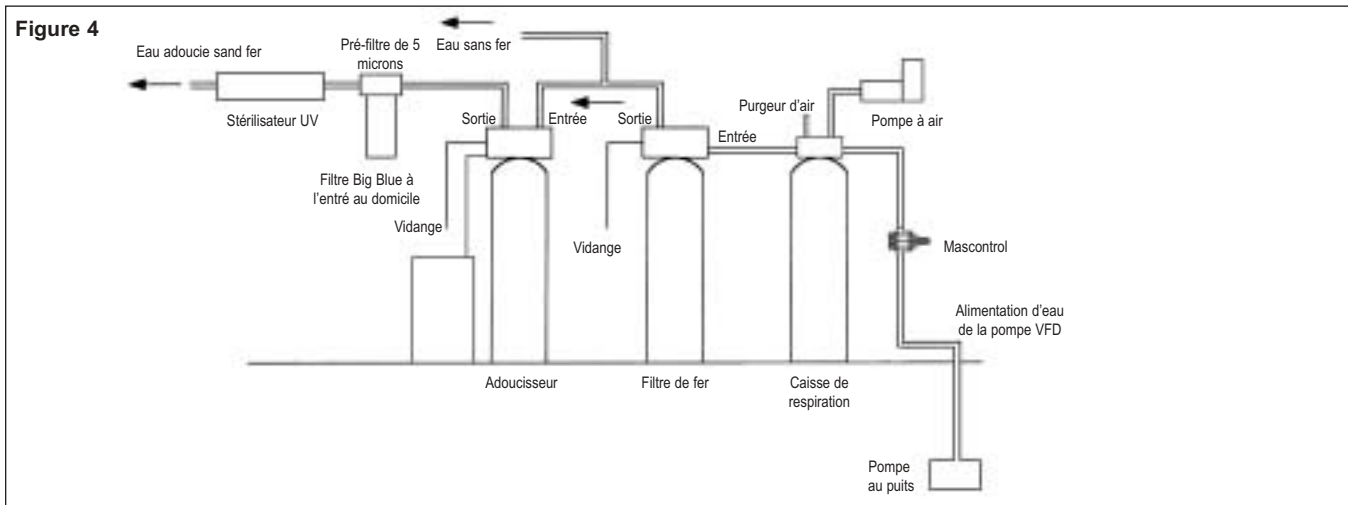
Figure 4

Eau adoucie sand fer

Pré-filtre de 5 microns

Eau sans fer

Stérilisateur UV

Sortie

Entrée

Sortie

Purgeur d'air

Pompe à air

Entrée

Filtre Big Blue à l'entré au domicile

Vidange

Vidange

Mascontrol

Alimentation d'eau de la pompe VFD

Adoucisseur

Filtre de fer

Caisse de respiration

Pompe au puits